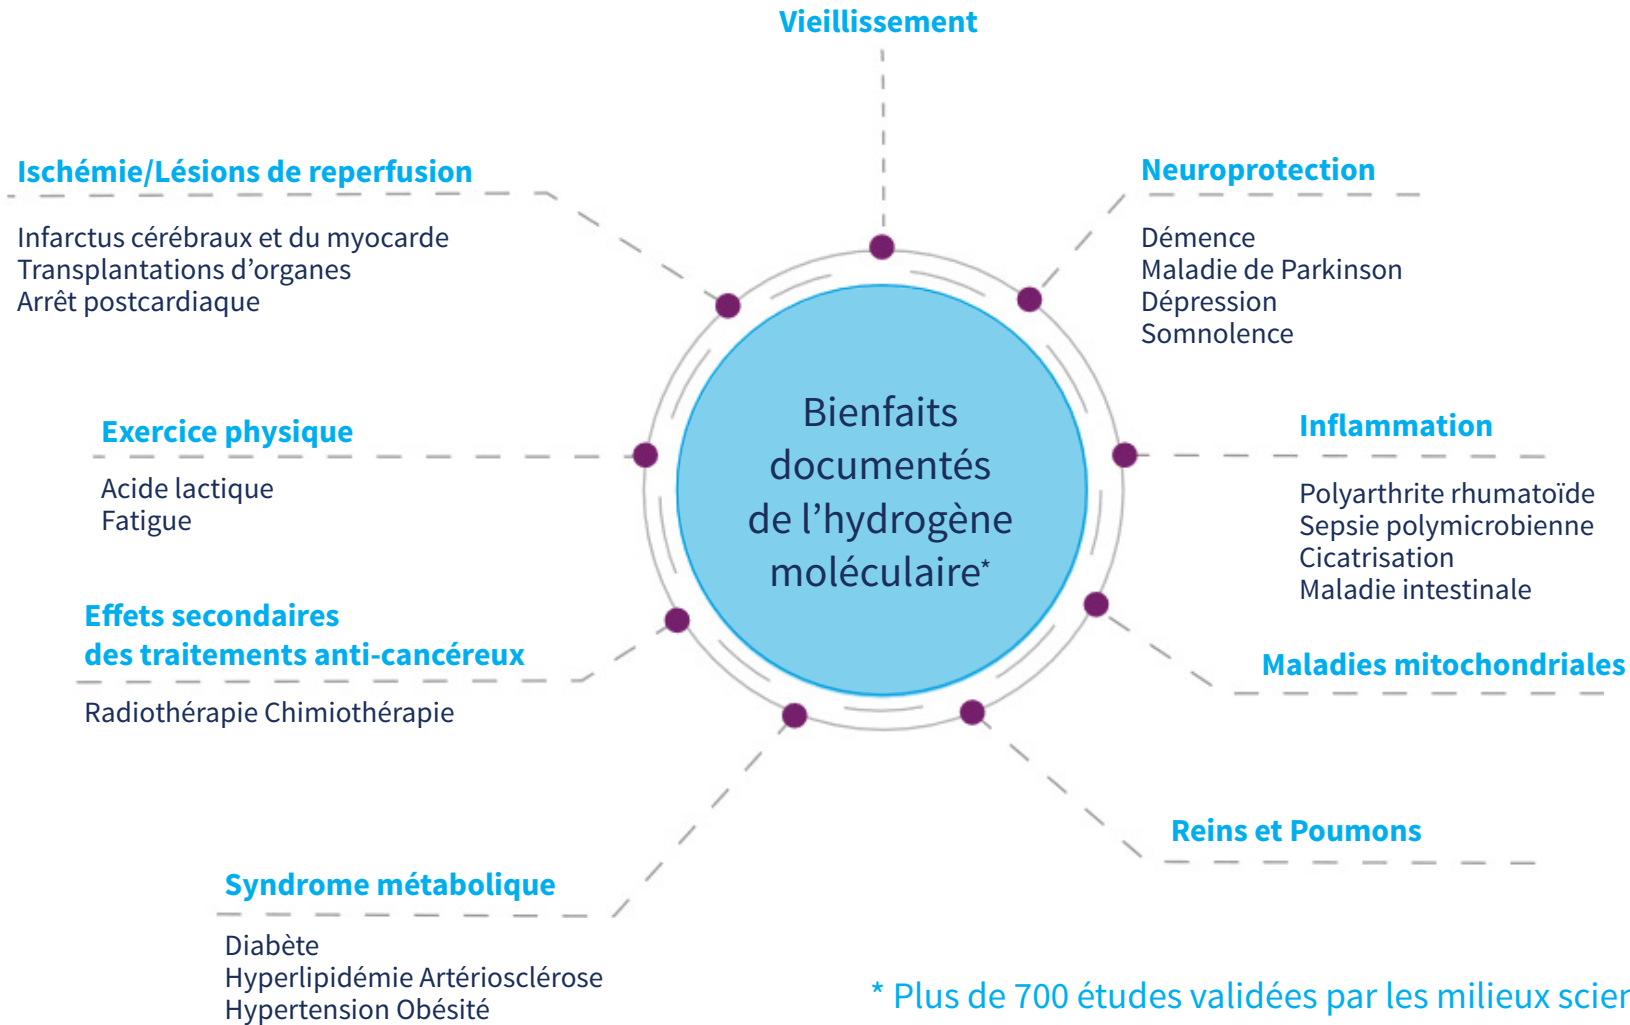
Vieillissement

Ischémie/Lésions de reperfusion

Infarctus cérébraux et du myocarde
Transplantations d’organes
Arrêt postcardiaque

Neuroprotection

Démence
Maladie de Parkinson
Dépression
Somnolence

Bienfaits documentés de l’hydrogène moléculaire*

Exercice physique

Acide lactique
Fatigue

Inflammation

Polyarthrite rhumatoïde
Sepsie polymicrobienne
Cicatrisation
Maladie intestinale

Effets secondaires des traitements anti-cancéreux

Radiothérapie Chimiothérapie

Maladies mitochondriales

Reins et Poumons

Syndrome métabolique

Diabète
Hyperlipidémie Artériosclérose
Hypertension Obésité

* Plus de 700 études validées par les milieux scier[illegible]